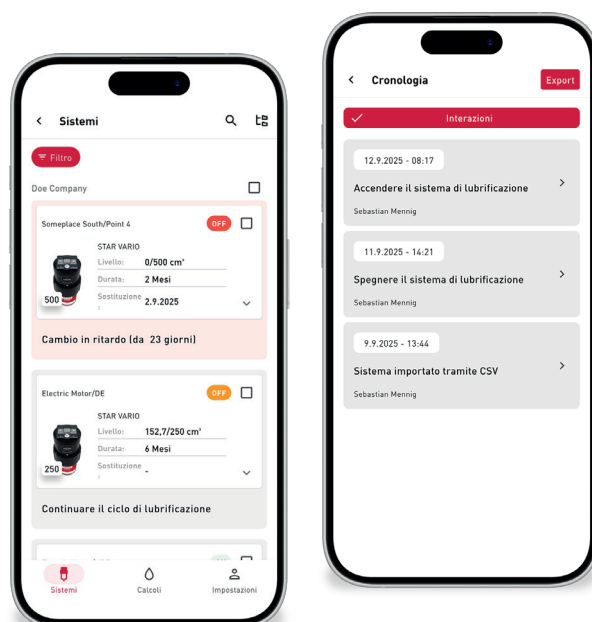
Sistemi

Filtro

Doe Company

Someplace South/Point 4
OFF

STAR VARIO
Livello: 0/500 cm³
Durata: 2 Mesi
Sostituzione: 2.9.2025
500

Cambio in ritardo (da 23 giorni)

Electric Motor/DE
OFF

STAR VARIO
Livello: 152,7/250 cm³
Durata: 6 Mesi
Sostituzione: -
250

Continuare il ciclo di lubrificazione

Sistemi
Calcoli
Impostazioni

Cronologia
Export

Interazioni

12.9.2025 - 08:17
Accendere il sistema di lubrificazione
Sebastian Mennig

11.9.2025 - 14:21
Spegnere il sistema di lubrificazione
Sebastian Mennig

9.9.2025 - 13:44
Sistema importato tramite CSV
Sebastian Mennig